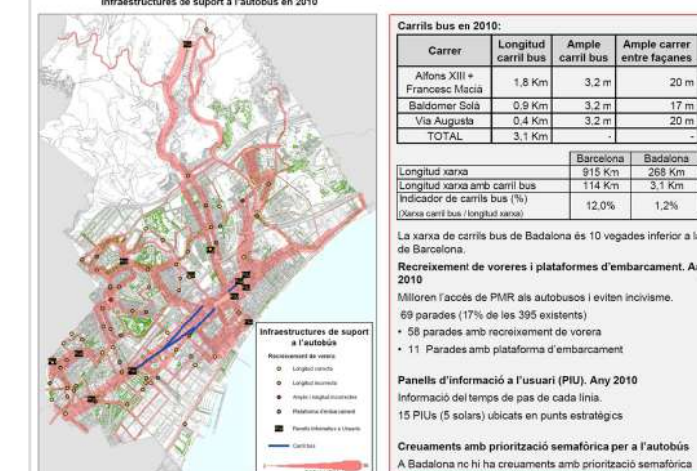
Infraestructures de suport a l'autobús en 2010

Infraestructures de suport a l'autobús

Recreixement de voreres

Longitud correcta

Longitud incorrecta

Ample i longitud incorrectes

Plataforma d'embarcament

Panells Informatius a Usuaris

Carril bus

Carrils bus en 2010:

| Carrer | Longitud carril bus | Ample carril bus | Ample carrer entre façanes |
|---|---|---|---|
| Alfons XIII + Francesc Macià | 1,8 Km | 3,2 m | 20 m |
| Baldomer Solà | 0,9 Km | 3,2 m | 17 m |
| Via Augusta | 0,4 Km | 3,2 m | 20 m |
| TOTAL | 3,1 Km | - | - |

| | Barcelona | Badalona |
|---|---|---|
| Longitud xarxa | 915 Km | 268 Km |
| Longitud xarxa amb carril bus | 114 Km | 3,1 Km |
| Indicador de carrils bus (%) (Xarxa carril bus / longitud xarxa) | 12,0% | 1,2% |

La xarxa de carrils bus de Badalona és 10 vegades inferior a la de Barcelona.

Recreixement de voreres i plataformes d'embarcament. Any 2010

Milloren l'accés de PMR als autobusos i eviten incivisme.

69 parades (17% de les 395 existents)

• 58 parades amb recreixement de vorera

• 11 Parades amb plataforma d'embarcament

Panells d'informació a l'usuari (PIU). Any 2010

Informació del temps de pas de cada línia.

15 PIUs (5 solars) ubicats en punts estratègics

Creuaments amb priorització semafòrica per a l'autobús

A Badalona no hi ha creuaments amb priorització semafòrica